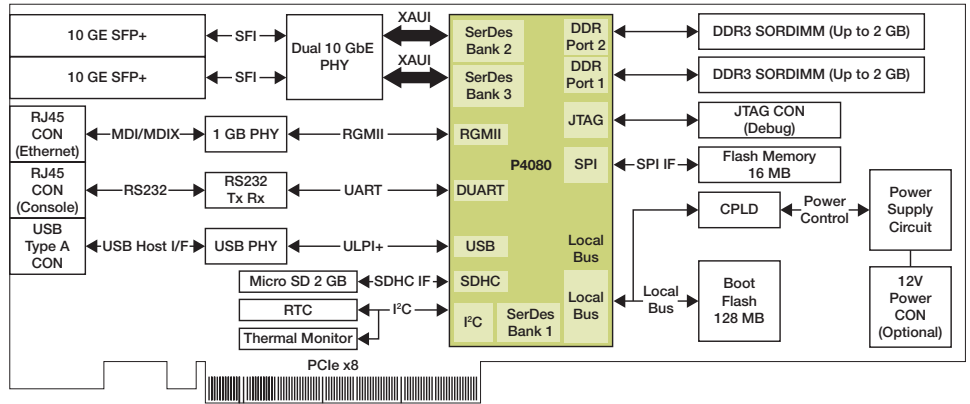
10 GE SFP+
SFI
Dual 10 GbE PHY
XAUI
10 GE SFP+
SFI
XAUI
SerDes Bank 2
SerDes Bank 3
DDR Port 2
DDR Port 1
DDR3 SORDIMM (Up to 2 GB)
DDR3 SORDIMM (Up to 2 GB)
RJ45 CON (Ethernet)
MDI/MDIX
1 GB PHY
RGMII
RGMII
JTAG
JTAG CON (Debug)
P4080
SPI
SPI IF
Flash Memory 16 MB
RJ45 CON (Console)
RS232
RS232 Tx Rx
UART
DUART
CPLD
Power Control
Power Supply Circuit
USB Type A CON
USB Host I/F
USB PHY
ULPI+
USB
Local Bus
Micro SD 2 GB
SDHC IF
SDHC
Local Bus
Local Bus
Boot Flash 128 MB
12V Power CON (Optional)
RTC
$I^2C$
$I^2C$
SerDes Bank 1
Thermal Monitor
PCIe x8